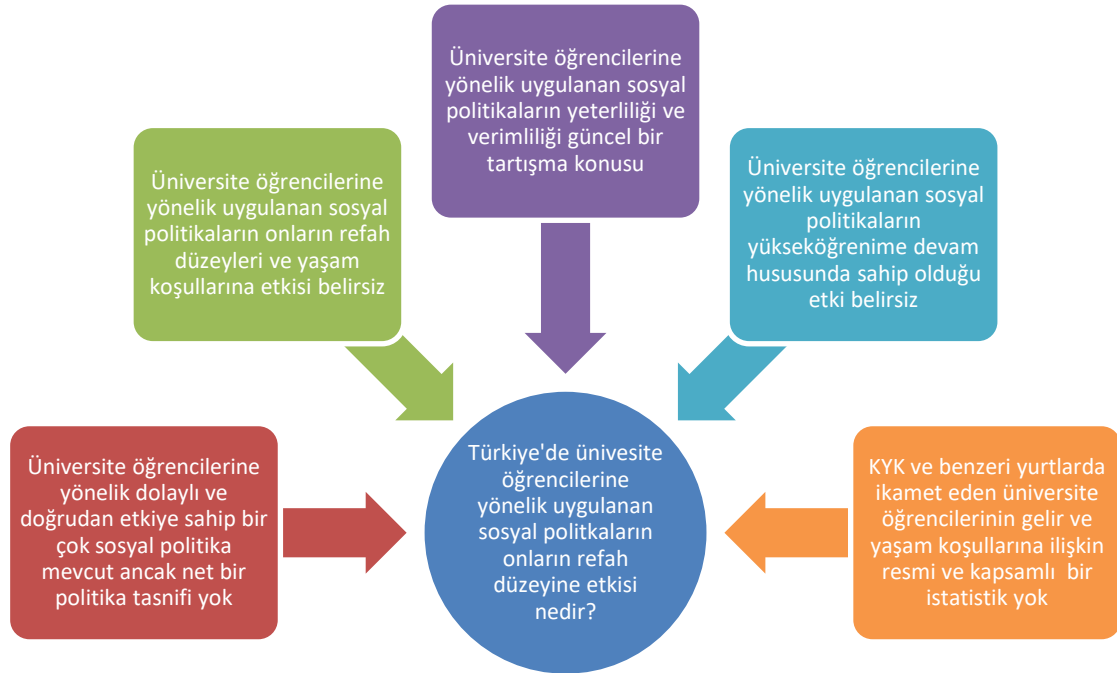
Üniversite öğrencilerine yönelik uygulanan sosyal politikaların yeterliliği ve verimliliği güncel bir tartışma konusu

Üniversite öğrencilerine yönelik uygulanan sosyal politikaların onların refah düzeyleri ve yaşam koşullarına etkisi belirsiz

Üniversite öğrencilerine yönelik uygulanan sosyal politikaların yükseköğrenime devam hususunda sahip olduğu etki belirsiz

Üniversite öğrencilerine yönelik dolaylı ve doğrudan etkiye sahip bir çok sosyal politika mevcut ancak net bir politika tasnifi yok

Türkiye'de ünivesite öğrencilerine yönelik uygulanan sosyal politkaların onların refah düzeyine etkisi nedir?

KYK ve benzeri yurtlarda ikamet eden üniversite öğrencilerinin gelir ve yaşam koşullarına ilişkin resmi ve kapsamlı bir istatistik yok